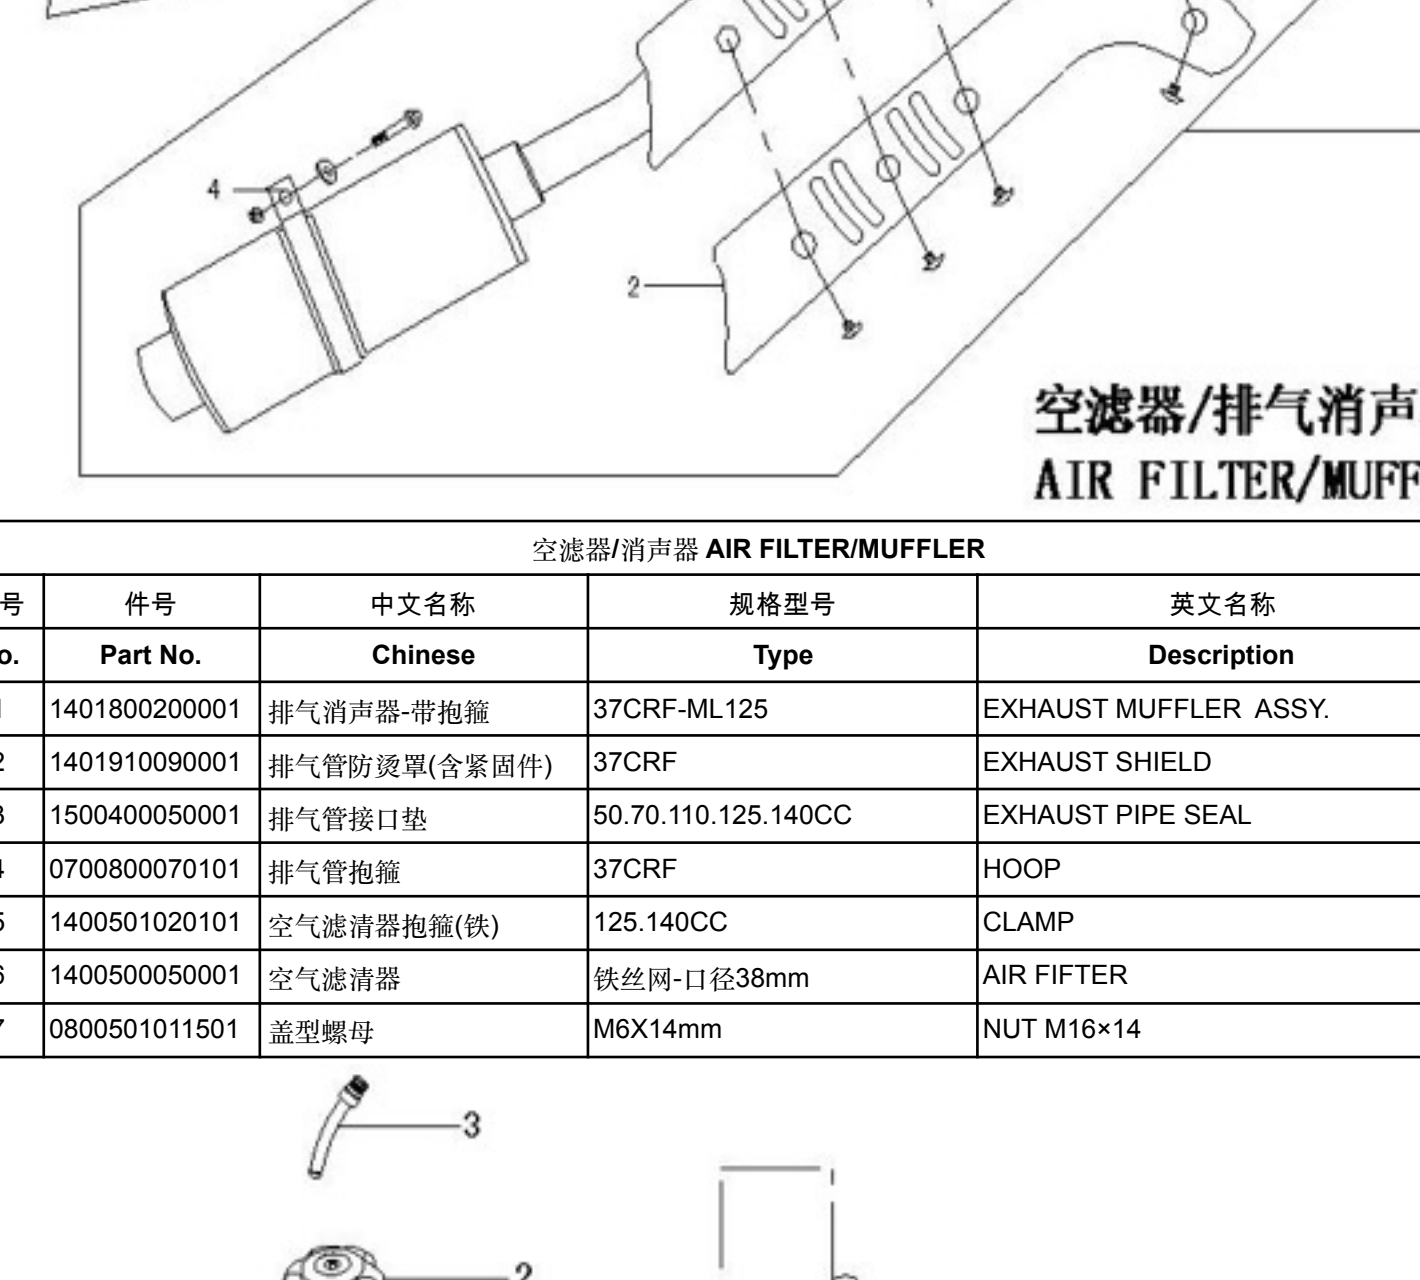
4

2

空滤器/排气消声

AIR FILTER/MUFF

空滤器/消声器 AIR FILTER/MUFFLER

| 号 | 件号 | 中文名称 | 规格型号 | 英文名称 |
|---|---|---|---|---|
| o. | Part No. | Chinese | Type | Description |
| 1 | 1401800200001 | 排气消声器-带抱箍 | 37CRF-ML125 | EXHAUST MUFFLER ASSY. |
| 2 | 1401910090001 | 排气管防烫罩(含紧固件) | 37CRF | EXHAUST SHIELD |
| 3 | 1500400050001 | 排气管接口垫 | 50.70.110.125.140CC | EXHAUST PIPE SEAL |
| 4 | 0700800070101 | 排气管抱箍 | 37CRF | HOOP |
| 5 | 1400501020101 | 空气滤清器抱箍(铁) | 125.140CC | CLAMP |
| 6 | 1400500050001 | 空气滤清器 | 铁丝网-口径38mm | AIR FIFTER |
| 7 | 0800501011501 | 盖型螺母 | M6X14mm | NUT M16×14 |

3

2